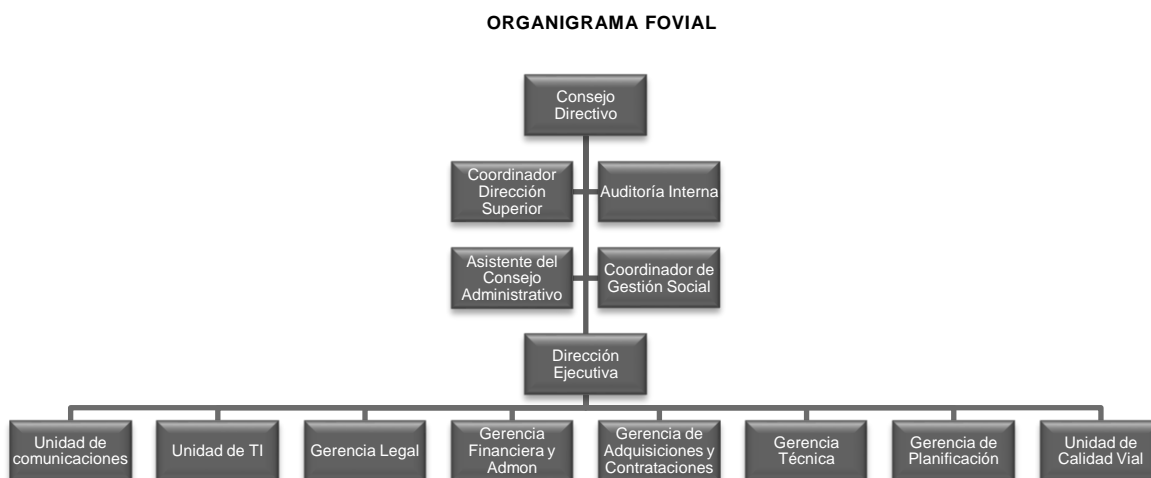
ORGANIGRAMA FOVIAL

Consejo Directivo

Coordinador Dirección Superior

Auditoría Interna

Asistente del Consejo Administrativo

Coordinador de Gestión Social

Dirección Ejecutiva

Unidad de comunicaciones

Unidad de TI

Gerencia Legal

Gerencia Financiera y Admon

Gerencia de Adquisiciones y Contrataciones

Gerencia Técnica

Gerencia de Planificación

Unidad de Calidad Vial